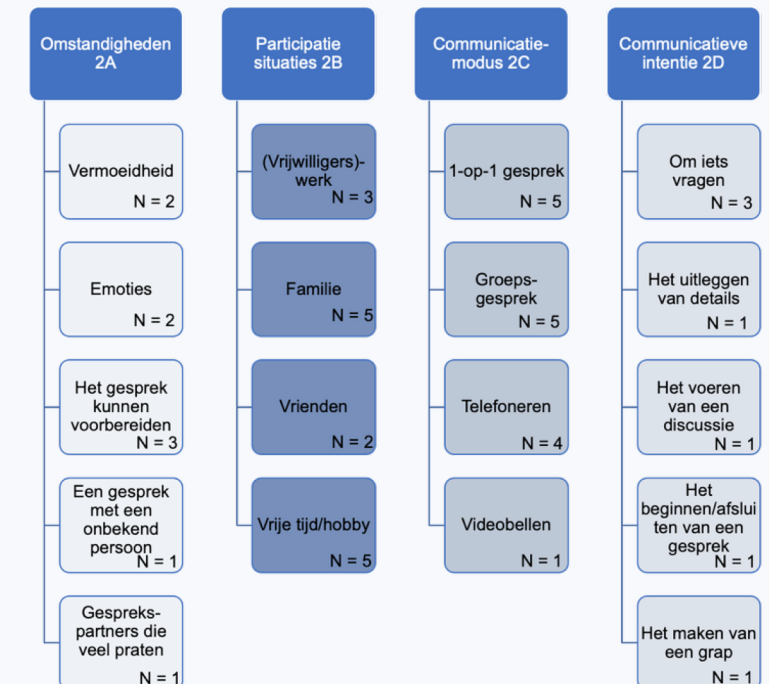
Omstandigheden 2A

Vermoeidheid
N = 2

Emoties
N = 2

Het gesprek kunnen voorbereiden
N = 3

Een gesprek met een onbekend persoon
N = 1

Gespreks-partners die veel praten
N = 1

Participatie situaties 2B

(Vrijwilligers)-werk
N = 3

Familie
N = 5

Vrienden
N = 2

Vrije tijd/hobby
N = 5

Communicatie-modus 2C

1-op-1 gesprek
N = 5

Groeps-gesprek
N = 5

Telefoneren
N = 4

Videobellen
N = 1

Communicatieve intentie 2D

Om iets vragen
N = 3

Het uitleggen van details
N = 1

Het voeren van een discussie
N = 1

Het beginnen/afsluiten van een gesprek
N = 1

Het maken van een grap
N = 1